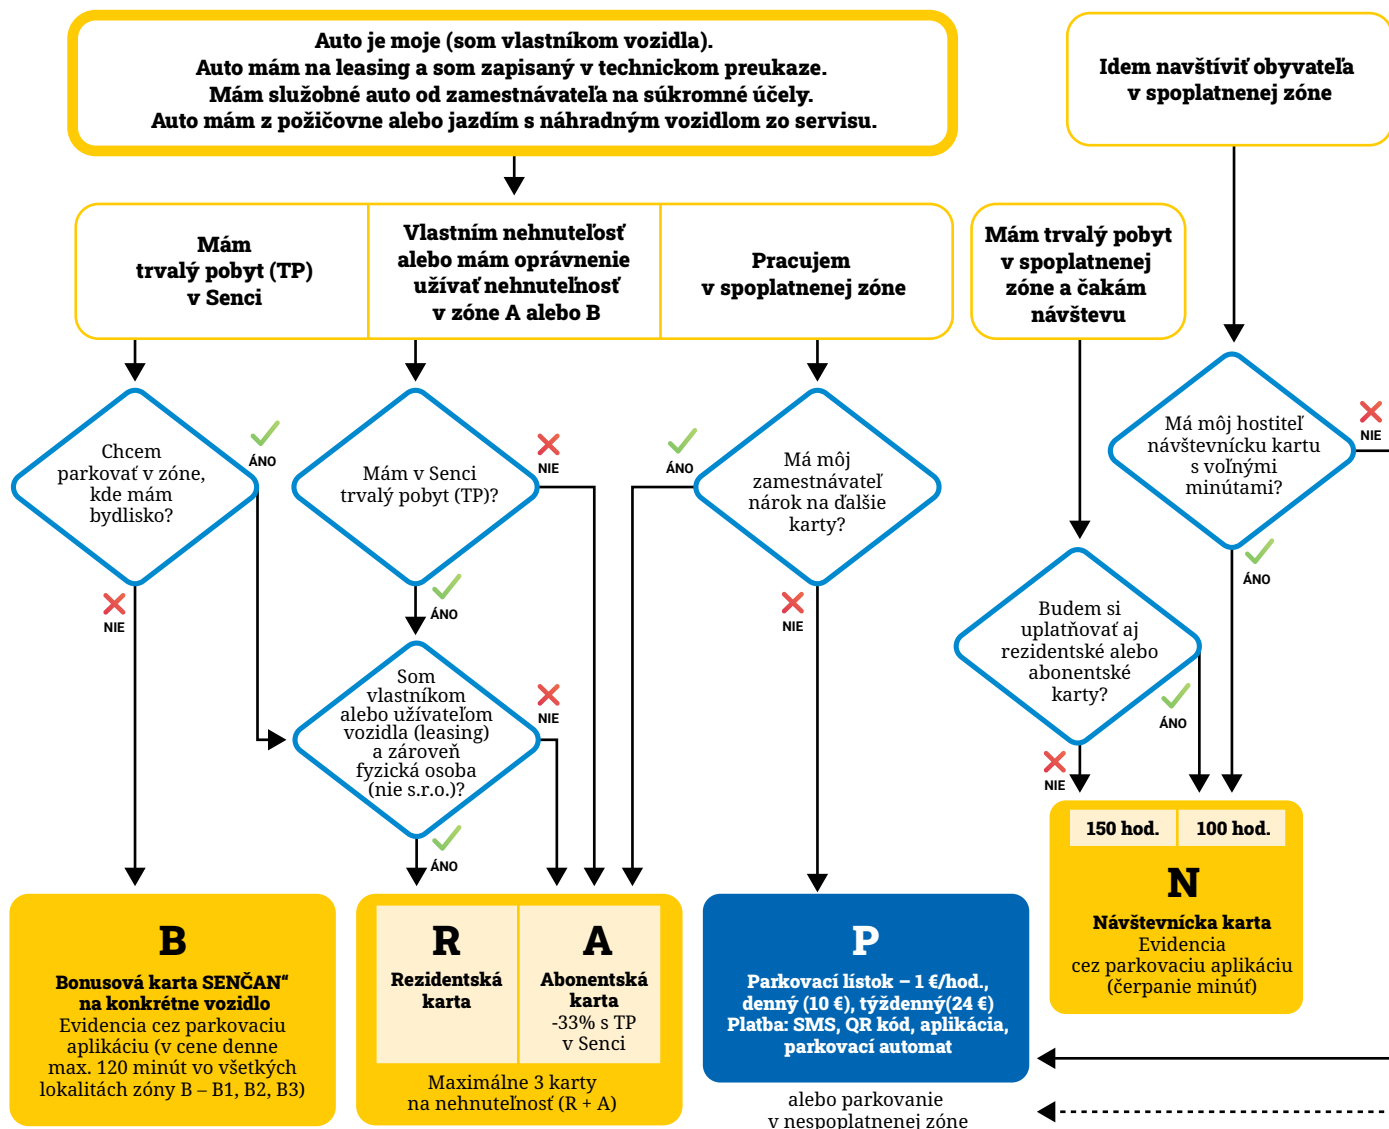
Auto je moje (som vlastníkom vozidla).
Auto mám na leasing a som zapisaný v technickom preukaze.
Mám služobné auto od zamestnávateľa na súkromné účely.
Auto mám z požičovne alebo jazdím s náhradným vozidlom zo servisu.

Idem navštíviť obyvateľa v spoplatnenej zóne

Mám trvalý pobyt (TP) v Senci

Vlastním nehnuteľosť alebo mám oprávnenie užívať nehnuteľnosť v zóne A alebo B

Pracujem v spoplatnenej zóne

Mám trvalý pobyt v spoplatnenej zóne a čakám návštevu

Chcem parkovať v zóne, kde mám bydlisko?

ÁNO

NIE

Mám v Senci trvalý pobyt (TP)?

NIE

ÁNO

Som vlastníkom alebo užívateľom vozidla (leasing) a zároveň fyzická osoba (nie s.r.o.)?

NIE

ÁNO

ÁNO

Má môj zamestnávateľ nárok na ďalšie karty?

NIE

Má môj hostiteľ návštevnícku kartu s voľnými minútami?

NIE

ÁNO

Budem si uplatňovať aj rezidentské alebo abonentské karty?

ÁNO

NIE

B
Bonusová karta SENČAN“ na konkrétne vozidlo
Evidencia cez parkovaciu aplikáciu (v cene denne max. 120 minút vo všetkých lokalitách zóny B – B1, B2, B3)

R
Rezidentská karta

A
Abonentská karta
-33% s TP v Senci

Maximálne 3 karty na nehnuteľnosť (R + A)

P
Parkovací lístok – 1 €/hod., denný (10 €), týždenný(24 €)
Platba: SMS, QR kód, aplikácia, parkovací automat

alebo parkovanie v nespoplatnenej zóne

150 hod.

100 hod.

N
Návštevnícka karta
Evidencia cez parkovaciu aplikáciu (čerpanie minút)